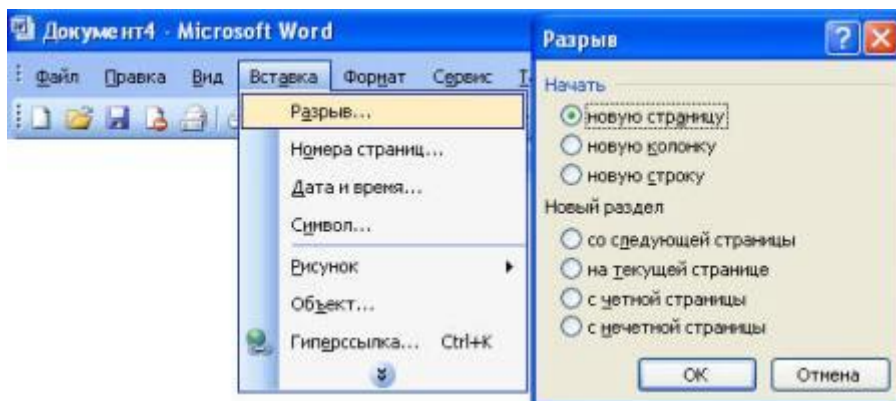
Документ4 - Microsoft Word

Файл Правка Вид Вставка Формат Сервис

Разрыв...
Номера страниц...
Дата и время...
Символ...
Рисунок
Объект...
Гиперссылка... Ctrl+K

Разрыв

Начать
новую страницу
новую колонку
новую строку
Новый раздел
со следующей страницы
на текущей странице
с четной страницы
с нечетной страницы

OK
Отмена